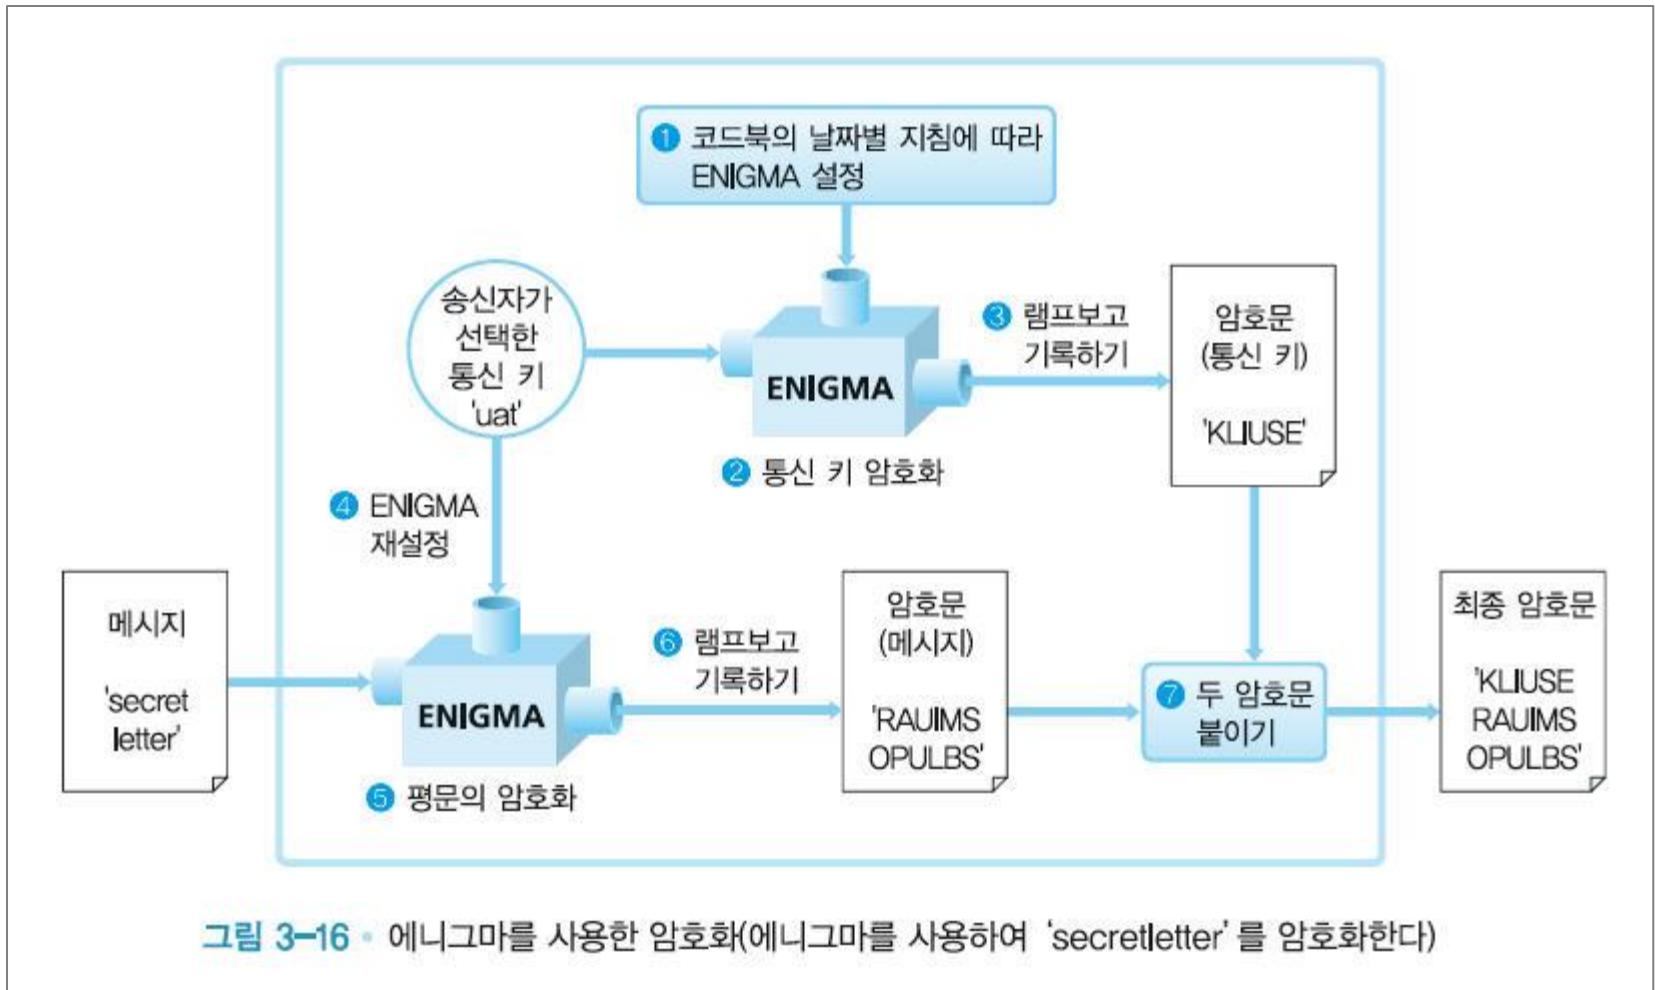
❶ 코드북의 날짜별 지침에 따라 ENIGMA 설정

송신자가 선택한 통신 키 'uat'

ENIGMA

❷ 통신 키 암호화

❸ 램프보고 기록하기

암호문 (통신 키)

'KLIUSE'

❹ ENIGMA 재설정

메시지

'secret letter'

ENIGMA

❺ 평문의 암호화

❻ 램프보고 기록하기

암호문 (메시지)

'RAUIMS OPULBS'

❼ 두 암호문 붙이기

최종 암호문

'KLIUSE RAUIMS OPULBS'

그림 3-16 • 에니그마를 사용한 암호화(에니그마를 사용하여 'secretletter'를 암호화한다)